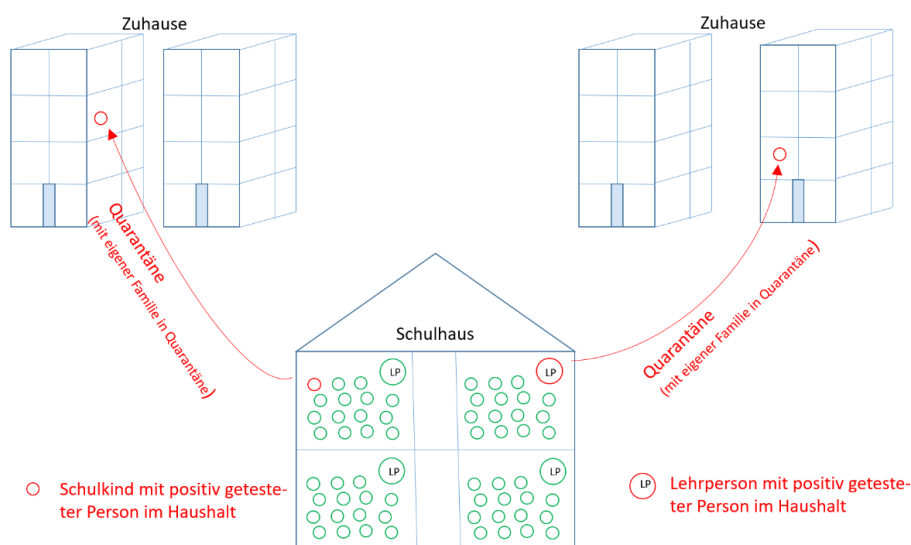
Zuhause

Zuhause

Quarantäne
(mit eigener Familie in Quarantäne)

Schulhaus

LP

LP

Quarantäne
(mit eigener Familie in Quarantäne)

LP

LP

Schulkind mit positiv getesteter Person im Haushalt

LP Lehrperson mit positiv getesteter Person im Haushalt